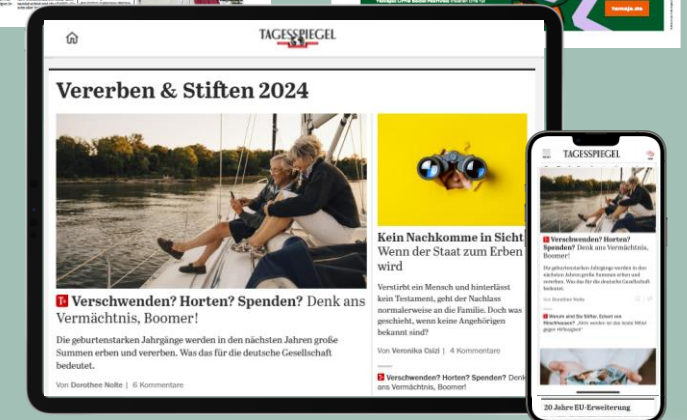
TAGESSPIEGEL

Vererben & Stiften 2024

T+ Verschwenden? Horten? Spenden? Denk ans Vermächtnis, Boomer!

Die geburtenstarken Jahrgänge werden in den nächsten Jahren große Summen erben und vererben. Was das für die deutsche Gesellschaft bedeutet.

Von Dorothee Nolte | 6 Kommentare

Kein Nachkomme in Sicht Wenn der Staat zum Erben wird

Verstirbt ein Mensch und hinterlässt kein Testament, geht der Nachlass normalerweise an die Familie. Doch was geschieht, wenn keine Angehörigen bekannt sind?

Von Veronika Csizi | 4 Kommentare

T+ Verschwenden? Horten? Spenden? Denk ans Vermächtnis, Boomer!

TAGESSPIEGEL

T+ Verschwenden? Horten? Spenden? Denk ans Vermächtnis, Boomer!

Die geburtenstarken Jahrgänge werden in den nächsten Jahren große Summen erben und vererben. Was das für die deutsche Gesellschaft bedeutet.

Von Dorothee Nolte

T+ Warum wird Sie Stifter, Erbst von Hinterlassen? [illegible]

20 Jahre EU-Erweiterung

Tomaje.de